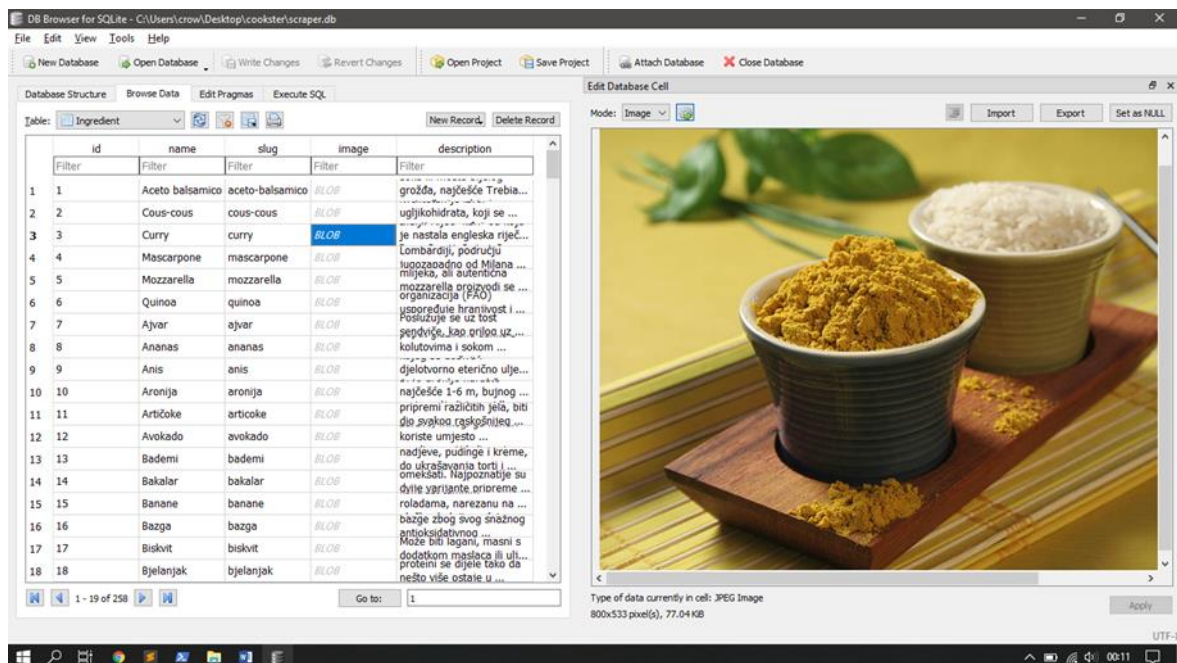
DB Browser for SQLite - C:\Users\crow\Desktop\cookster\scraper.db

File Edit View Tools Help

New Database Open Database Write Changes Revert Changes Open Project Save Project Attach Database Close Database

Database Structure Browse Data Edit Pragmas Execute SQL

Table: Ingredient

New Record Delete Record

| | id | name | slug | image | description |
|---|---|---|---|---|---|
| | Filter | Filter | Filter | Filter | Filter |
| 1 | 1 | Aceto balsamico | aceto-balsamico | BLOB | grožđa, najčešće Trebia... |
| 2 | 2 | Cous-cous | cous-cous | BLOB | ugljikohidrata, koji se ... |
| 3 | 3 | Curry | curry | BLOB | je nastala engleska riječ... |
| 4 | 4 | Mascarpone | mascarpone | BLOB | Lombardiji, području jugozapadno od Milana ... |
| 5 | 5 | Mozzarella | mozzarella | BLOB | mlijeka, ali autentična mozzarella proizvodi se ... |
| 6 | 6 | Quinoa | quinoa | BLOB | organizacija (FAO) uspoređuje hranjivost i ... |
| 7 | 7 | Ajvar | ajvar | BLOB | Poslužuje se uz tost sendviče, kao prilog uz ... |
| 8 | 8 | Ananas | ananas | BLOB | kolutovima i sokom ... |
| 9 | 9 | Anis | anis | BLOB | djelotvorno eterično ulje... |
| 10 | 10 | Aronija | aronija | BLOB | najčešće 1-6 m, bujnog ... |
| 11 | 11 | Artičoke | articoke | BLOB | pripremi različitih jela, biti dio svakog raskošnijeg ... |
| 12 | 12 | Avokado | avokado | BLOB | koriste umjesto ... |
| 13 | 13 | Bademi | bademi | BLOB | nadjeve, pudinge i kreme, do ukrašavanja torti i ... |
| 14 | 14 | Bakalar | bakalar | BLOB | omekšati. Najpoznatije su dvije varijante pripreme ... |
| 15 | 15 | Banane | banane | BLOB | roladama, narezanu na ... |
| 16 | 16 | Bazga | bazga | BLOB | bazge zbog svog snažnog antioksidativnog ... |
| 17 | 17 | Biskvit | biskvit | BLOB | Može biti lagani, masni s dodatkom maslaca ili ulj... |
| 18 | 18 | Bjelanjak | bjelanjak | BLOB | proteini se dijele tako da nešto više ostaje u ... |

1 - 19 of 258 Go to: 1

Edit Database Cell

Mode: Image Import Export Set as NULL

Type of data currently in cell: JPEG Image
800x533 pixel(s), 77.04 KiB

Apply

UTF-

00:11